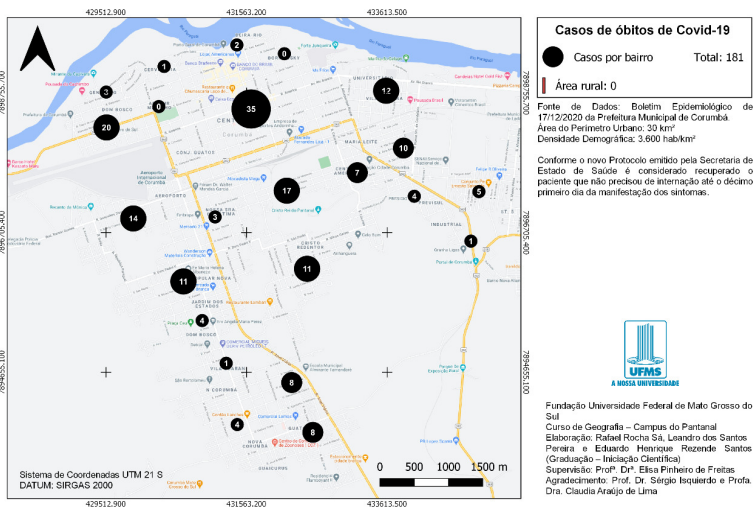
429512.900
431563.200
433613.500

7898705.700
7896705.400
7894655.100

Casos de óbitos de Covid-19

Casos por bairro    Total: 181

Área rural: 0

Fonte de Dados: Boletim Epidemiológico de 17/12/2020 da Prefeitura Municipal de Corumbá.
Área do Perímetro Urbano: 30 km²
Densidade Demográfica: 3.600 hab/km²

Conforme o novo Protocolo emitido pela Secretaria de Estado de Saúde é considerado recuperado o paciente que não precisou de internação até o décimo primeiro dia da manifestação dos sintomas.

35
20
17
14
12
11
11
10
8
8
7
5
4
4
4
3
3
2
1
1
1
0
0

CENTRO
Corumbá
UNIVERSITÁRIO
MARIA LEITE
CRISTO REDENTOR
POPULAR NOVA
JARDIM DOS ESTADOS
AEROPORTO
INDUSTRIAL
DOM BOSCO
NOVA CORUMBÁ
CONJ. GUATÓS
VILA MAMORÉ

UFMS
A NOSSA UNIVERSIDADE

Fundação Universidade Federal de Mato Grosso do Sul
Curso de Geografia – Campus do Pantanal
Elaboração: Rafael Rocha Sá, Leandro dos Santos Pereira e Eduardo Henrique Rezende Santos (Graduação – Iniciação Científica)
Supervisão: Profª. Drª. Elisa Pinheiro de Freitas
Agradecimento: Prof. Dr. Sérgio Isquierdo e Profa. Dra. Claudia Araújo de Lima

Sistema de Coordenadas UTM 21 S
DATUM: SIRGAS 2000

0    500    1000    1500 m